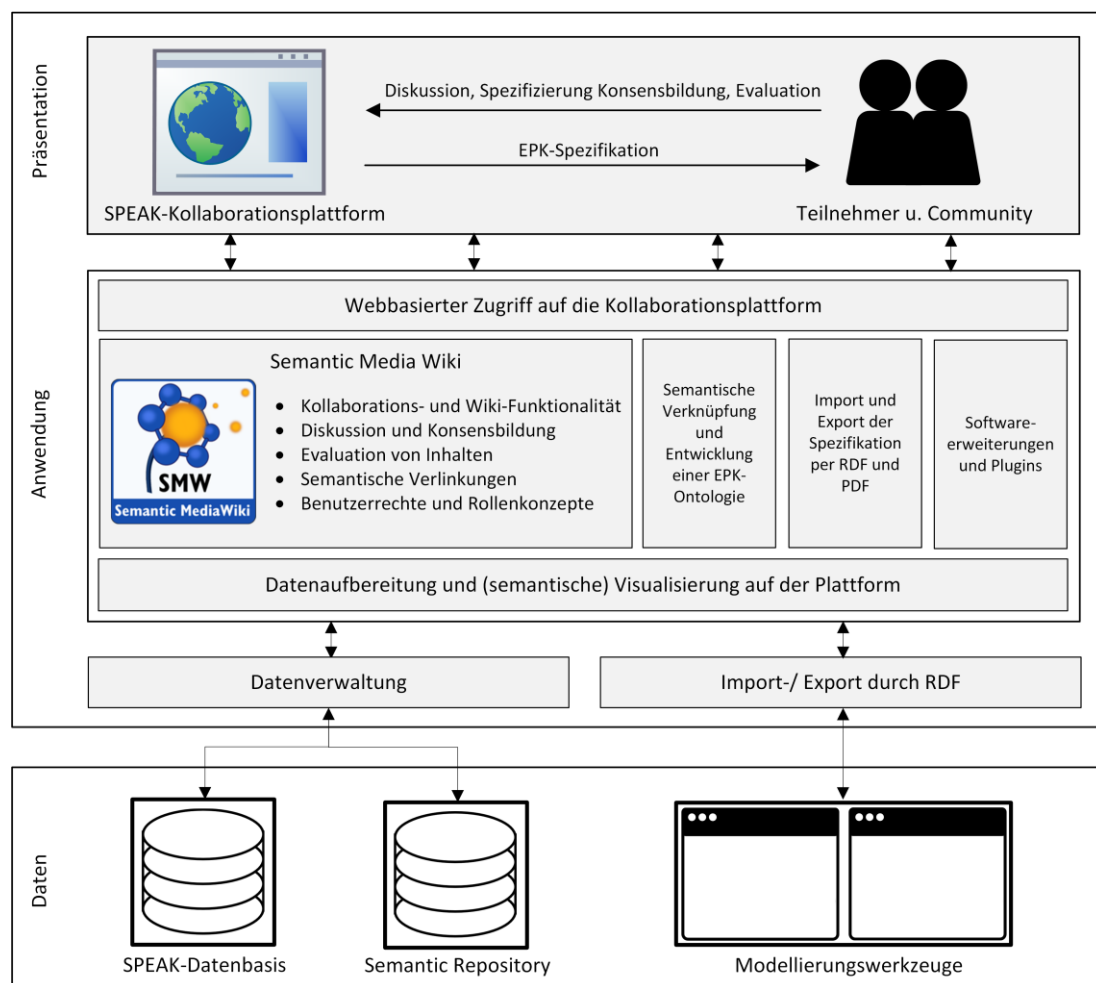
Präsentation

Diskussion, Spezifizierung Konsensbildung, Evaluation

EPK-Spezifikation

SPEAK-Kollaborationsplattform

Teilnehmer u. Community

Anwendung

Webbasierter Zugriff auf die Kollaborationsplattform

Semantic Media Wiki

SMW
Semantic MediaWiki

- Kollaborations- und Wiki-Funktionalität
- Diskussion und Konsensbildung
- Evaluation von Inhalten
- Semantische Verlinkungen
- Benutzerrechte und Rollenkonzepte

Semantische Verknüpfung und Entwicklung einer EPK-Ontologie

Import und Export der Spezifikation per RDF und PDF

Softwareerweiterungen und Plugins

Datenaufbereitung und (semantische) Visualisierung auf der Plattform

Datenverwaltung

Import-/ Export durch RDF

Daten

SPEAK-Datenbasis

Semantic Repository

Modellierungswerkzeuge